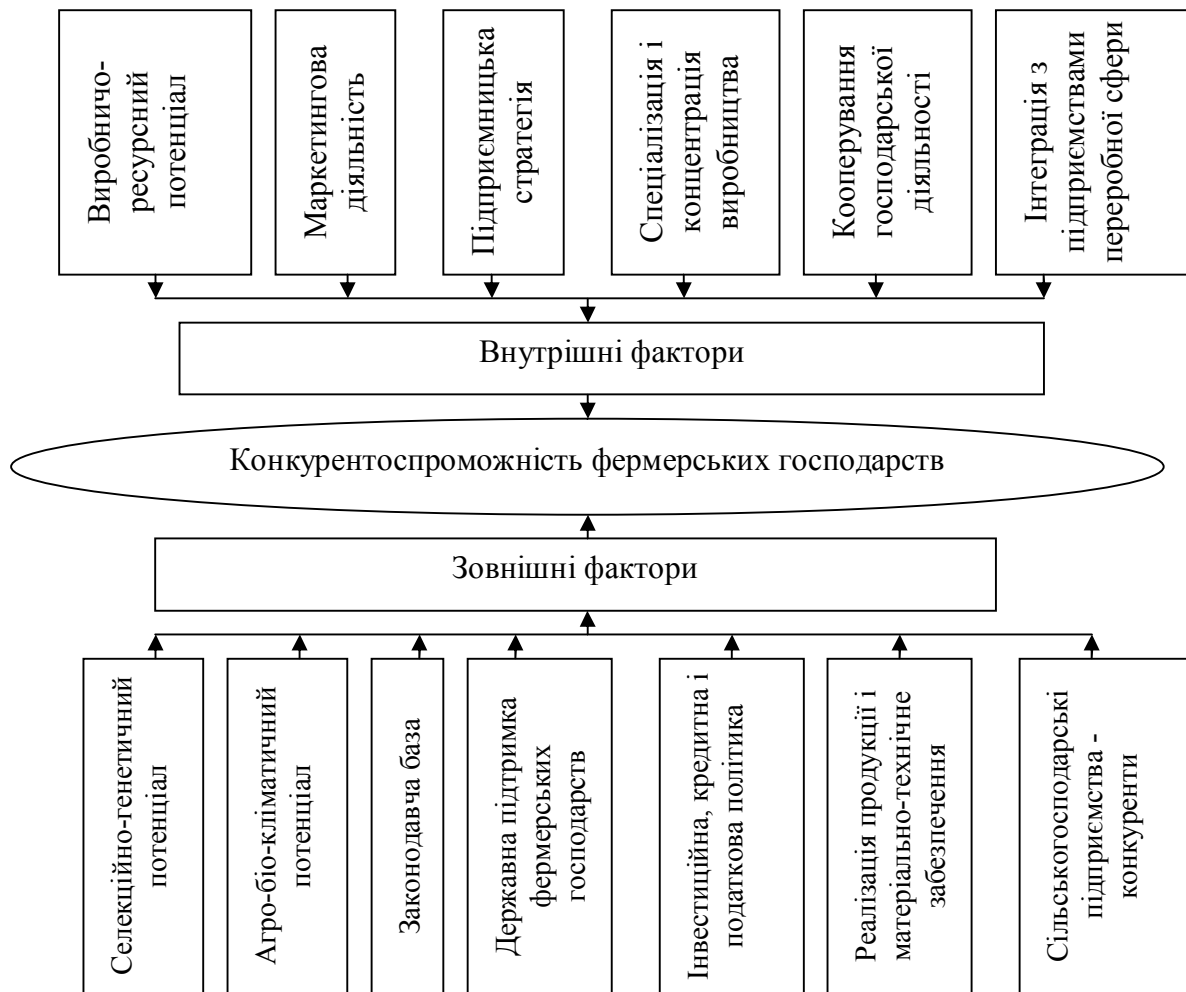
Виробничо-ресурсний потенціал

Маркетингова діяльність

Підприємницька стратегія

Спеціалізація і концентрація виробництва

Кооперування господарської діяльності

Інтеграція з підприємствами переробної сфери

Внутрішні фактори

Конкурентоспроможність фермерських господарств

Зовнішні фактори

Селекційно-генетичний потенціал

Агро-біо-кліматичний потенціал

Законодавча база

Державна підтримка фермерських господарств

Інвестиційна, кредитна і податкова політика

Реалізація продукції і матеріально-технічне забезпечення

Сільськогосподарські підприємства - конкуренти